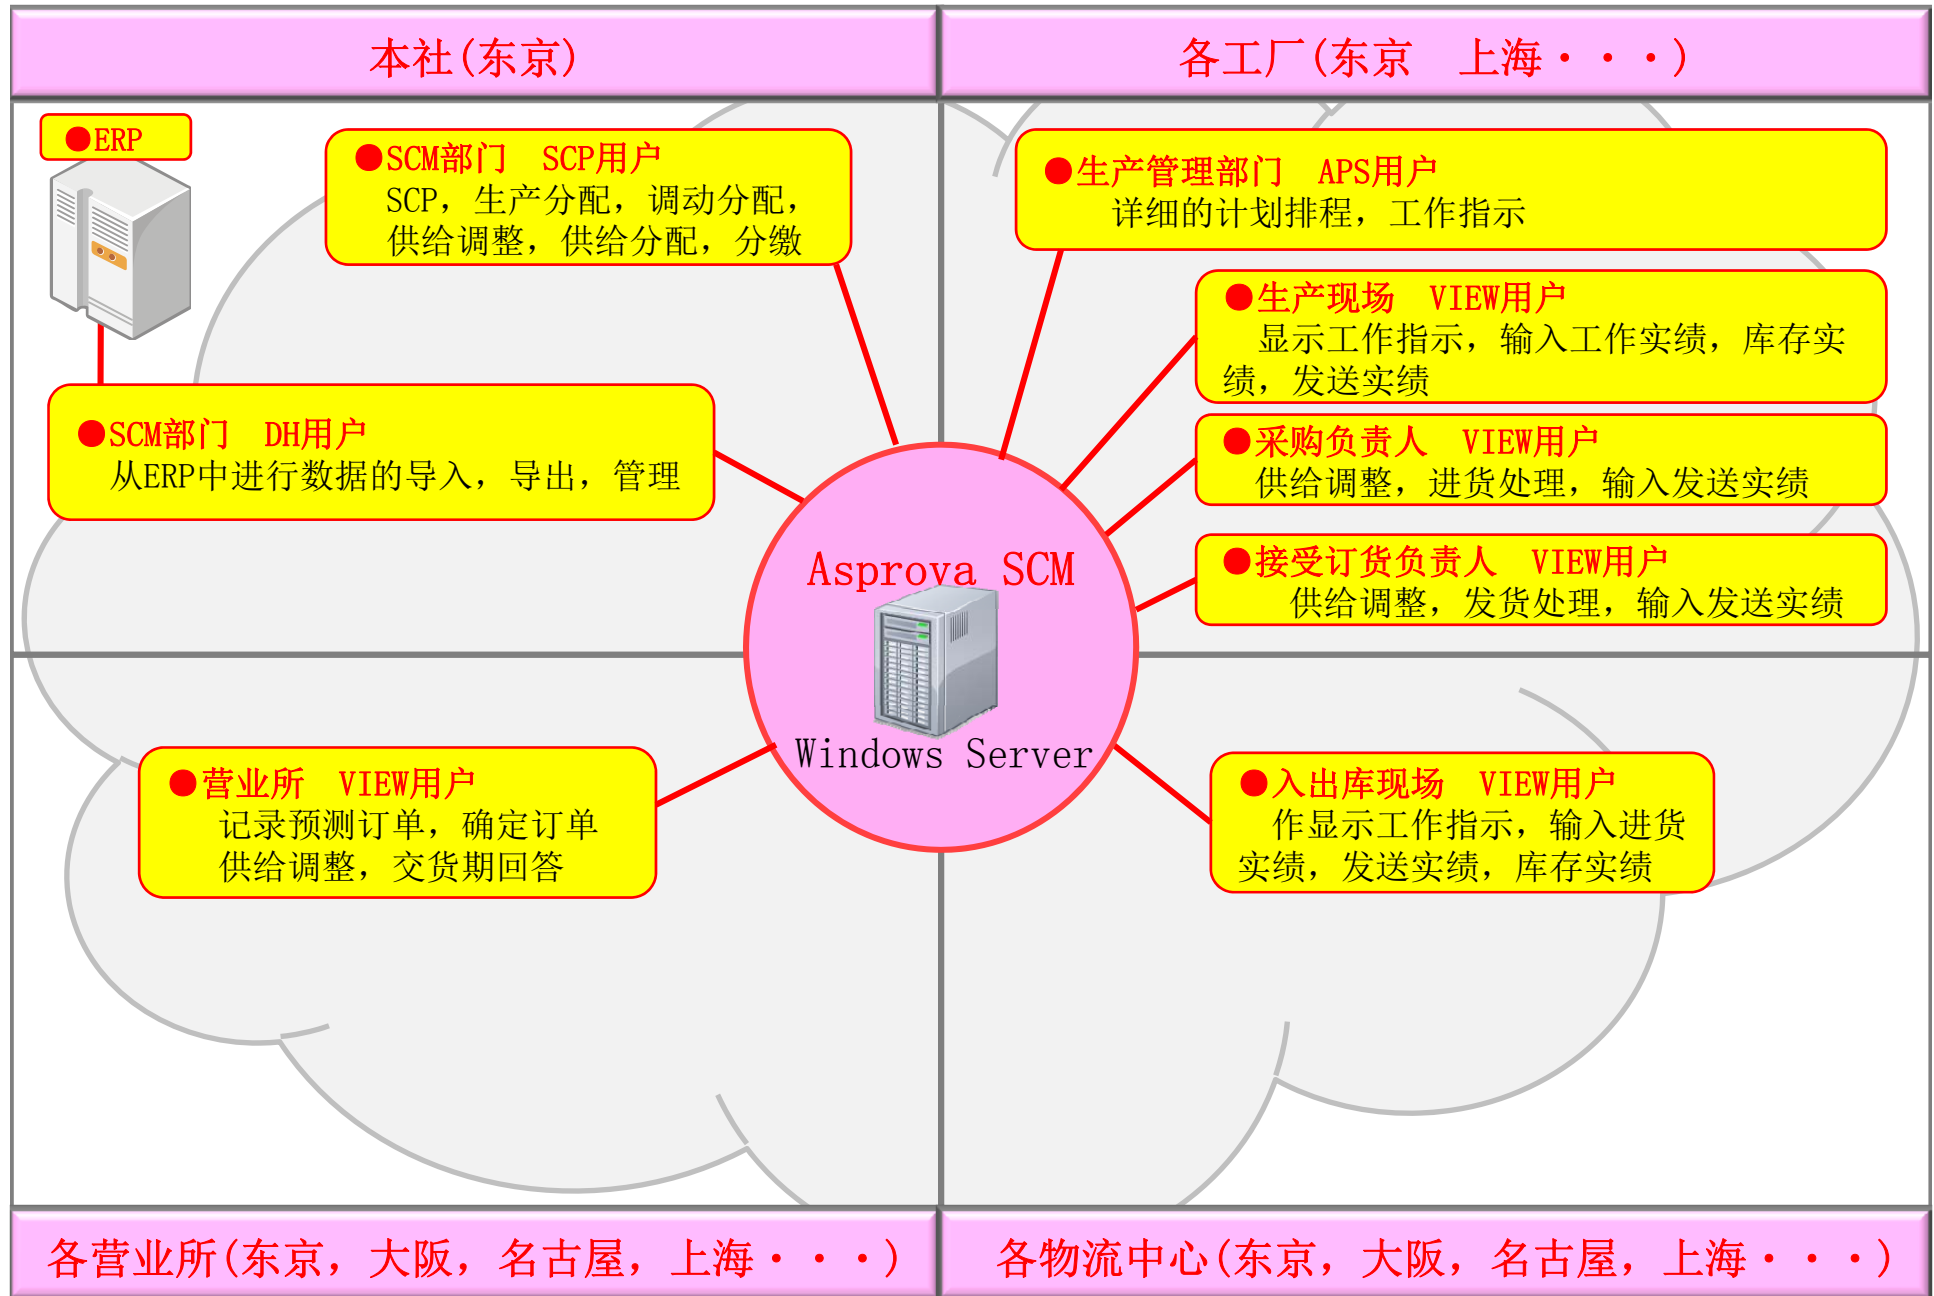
本社(东京)

各工厂(东京　上海・・・)

●ERP

●SCM部门　SCP用户
SCP，生产分配，调动分配，供给调整，供给分配，分缴

●生产管理部门　APS用户
详细的计划排程，工作指示

●生产现场　VIEW用户
显示工作指示，输入工作实绩，库存实绩，发送实绩

●SCM部门　DH用户
从ERP中进行数据的导入，导出，管理

●采购负责人　VIEW用户
供给调整，进货处理，输入发送实绩

Asprova SCM

●接受订货负责人　VIEW用户
供给调整，发货处理，输入发送实绩

Windows Server

●营业所　VIEW用户
记录预测订单，确定订单
供给调整，交货期回答

●入出库现场　VIEW用户
作显示工作指示，输入进货实绩，发送实绩，库存实绩

各营业所(东京，大阪，名古屋，上海・・・)

各物流中心(东京，大阪，名古屋，上海・・・)